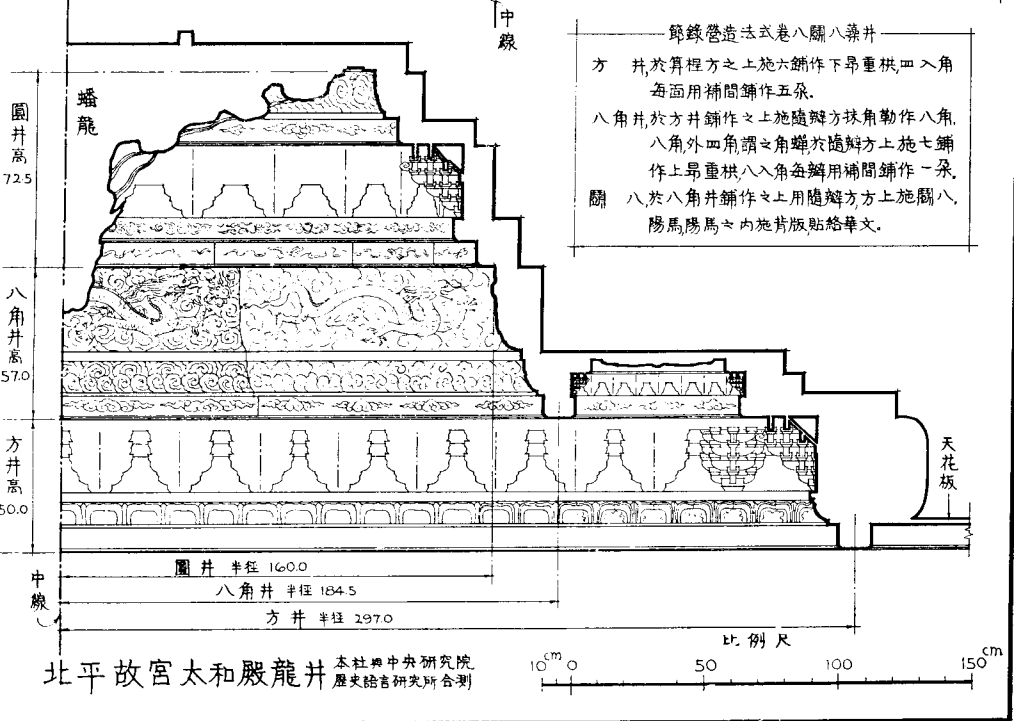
中線

節錄營造法式卷八鬭八藻井

方　井.於算桯方之上施六鋪作下昂重栱.四入角每面用補間鋪作五朵.

八角井.於方井鋪作之上施隨瓣方抹角勒作八角.八角外四角謂之角蟬.於隨瓣方上施七鋪作上昂重栱.八入角每瓣用補間鋪作一朵.

鬭　八.於八角井鋪作之上用隨瓣方.方上施鬭八.陽馬.陽馬之內施背版.貼絡華文.

蟠龍

圓井高 72.5

八角井高 57.0

方井高 50.0

天花板

中線

圓井 半径 160.0

八角井 半径 184.5

方井 半径 297.0

比例尺

$10^{cm}$ 0　50　100　$150^{cm}$

北平故宮太和殿龍井 本社與中央研究院歷史語言研究所合測